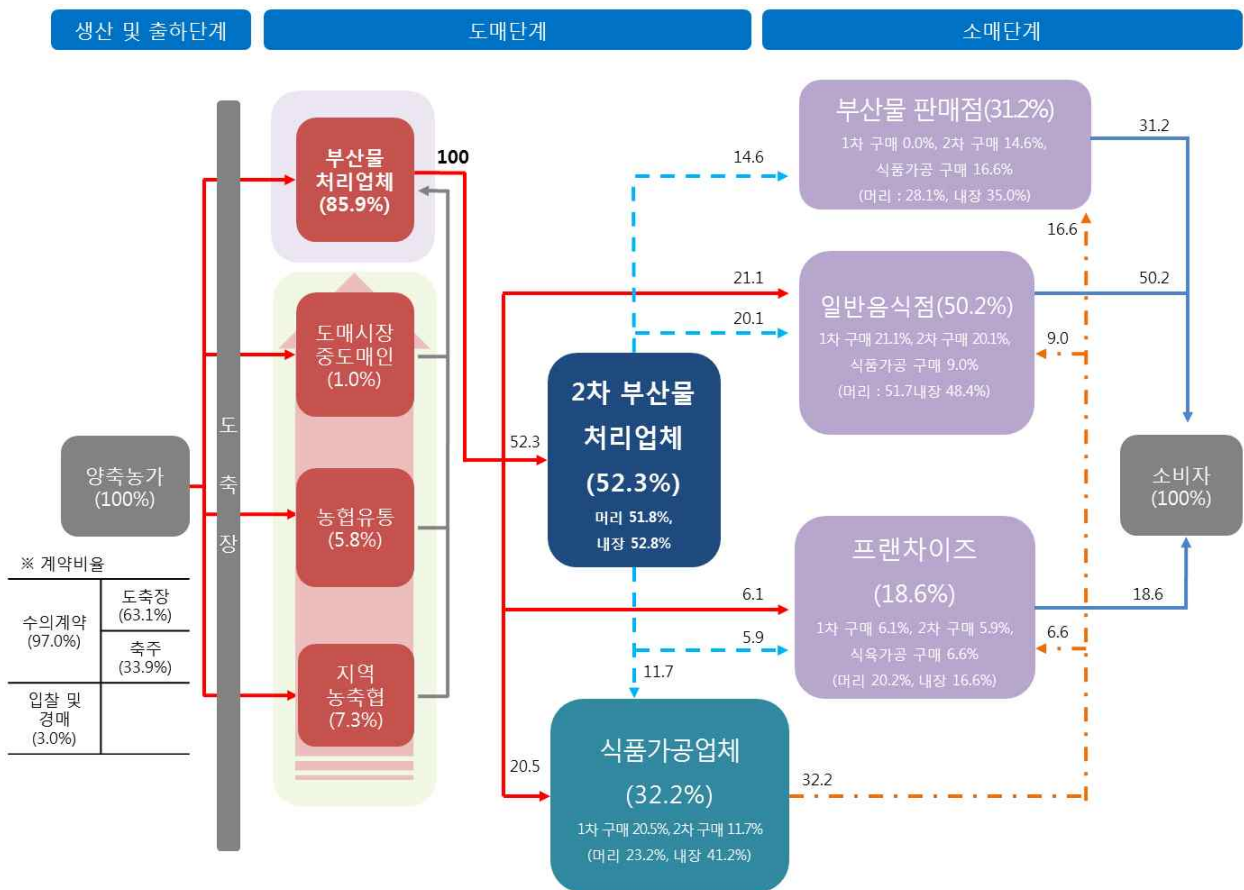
생산 및 출하단계

도매단계

소매단계

부산물 처리업체 (85.9%)

100

도매시장 중도매인 (1.0%)

농협유통 (5.8%)

지역 농축협 (7.3%)

도축장

양축농가 (100%)

※ 계약비율

| 수의계약 (97.0%) | 도축장 (63.1%) |
|---|---|
| | 축주 (33.9%) |
| 입찰 및 경매 (3.0%) | |

52.3

2차 부산물 처리업체 (52.3%)
머리 51.8%, 내장 52.8%

14.6

21.1

20.1

6.1

5.9

11.7

20.5

부산물 판매점(31.2%)
1차 구매 0.0%, 2차 구매 14.6%, 식품가공 구매 16.6%
(머리 : 28.1%, 내장 35.0%)

일반음식점(50.2%)
1차 구매 21.1%, 2차 구매 20.1%, 식품가공 구매 9.0%
(머리 : 51.7내장 48.4%)

프랜차이즈 (18.6%)
1차 구매 6.1%, 2차 구매 5.9%, 식육가공 구매 6.6%
(머리 20.2%, 내장 16.6%)

식품가공업체 (32.2%)
1차 구매 20.5%, 2차 구매 11.7%
(머리 23.2%, 내장 41.2%)

32.2

16.6

9.0

6.6

31.2

50.2

18.6

소비자 (100%)